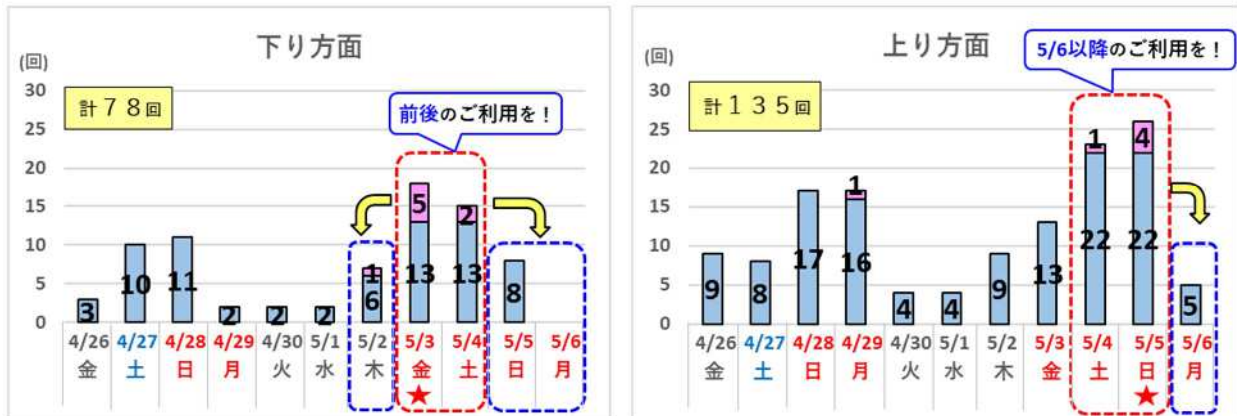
下り方面

(回)
30
25
20
15
10
5
0

計７８回

前後のご利用を！

3
10
11
2
2
2
1
6
5
13
2
13
8

| 4/26 | 4/27 | 4/28 | 4/29 | 4/30 | 5/1 | 5/2 | 5/3 | 5/4 | 5/5 | 5/6 |
|---|---|---|---|---|---|---|---|---|---|---|
| 金 | 土 | 日 | 月 | 火 | 水 | 木 | 金★ | 土 | 日 | 月 |

上り方面

5/6以降のご利用を！

(回)
30
25
20
15
10
5
0

計１３５回

9
8
17
1
16
4
4
9
13
1
22
4
22
5

| 4/26 | 4/27 | 4/28 | 4/29 | 4/30 | 5/1 | 5/2 | 5/3 | 5/4 | 5/5 | 5/6 |
|---|---|---|---|---|---|---|---|---|---|---|
| 金 | 土 | 日 | 月 | 火 | 水 | 木 | 金 | 土 | 日★ | 月 |